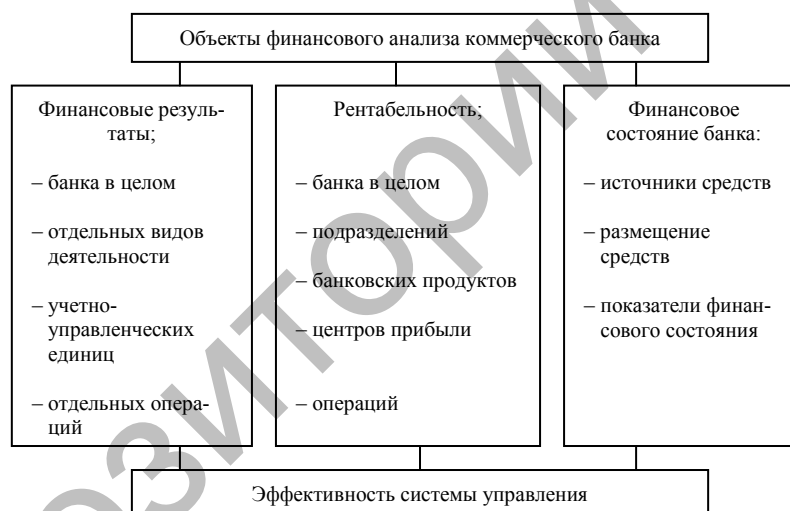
Объекты финансового анализа коммерческого банка

Финансовые результаты;

– банка в целом

– отдельных видов деятельности

– учетно-управленческих единиц

– отдельных операций

Рентабельность;

– банка в целом

– подразделений

– банковских продуктов

– центров прибыли

– операций

Финансовое состояние банка:

– источники средств

– размещение средств

– показатели финансового состояния

Эффективность системы управления

РЭПОЗИТОРИЙ